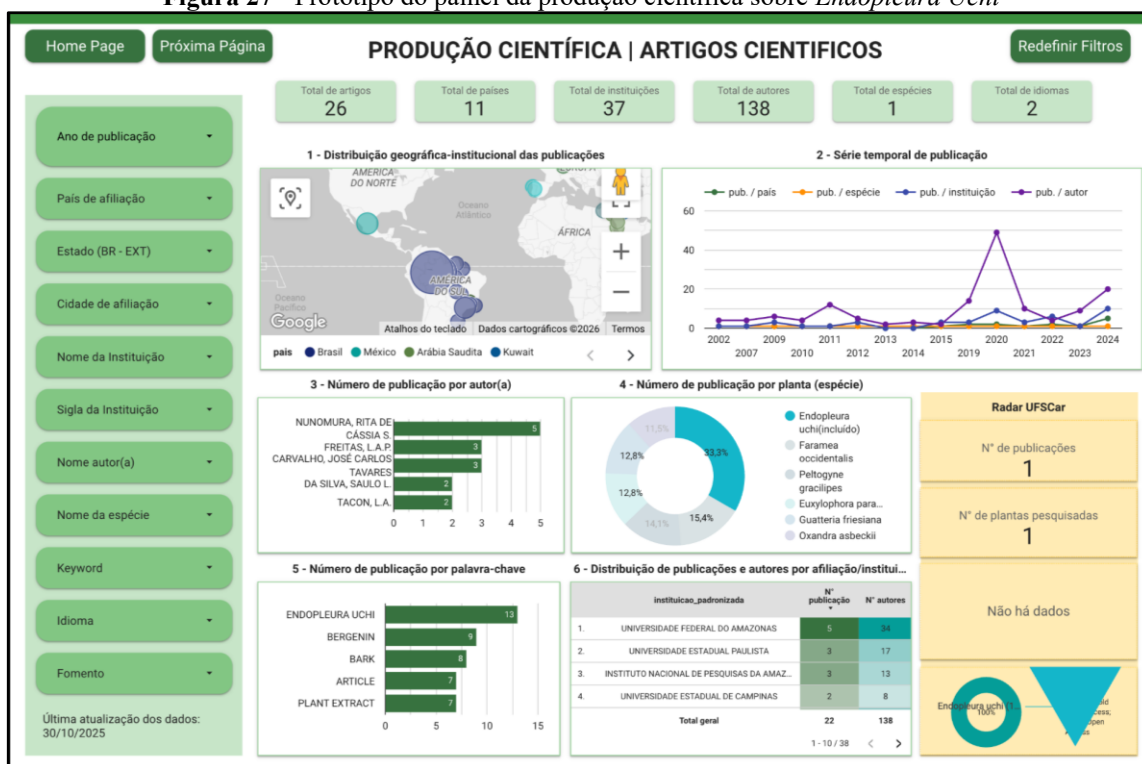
Figura 27 - Protótipo do painel da produção científica sobre Endopleura Uchi

Home Page
Próxima Página
PRODUÇÃO CIENTÍFICA | ARTIGOS CIENTIFICOS
Redefinir Filtros

| Total de artigos | Total de países | Total de instituições | Total de autores | Total de espécies | Total de idiomas |
|---|---|---|---|---|---|
| 26 | 11 | 37 | 138 | 1 | 2 |

Ano de publicação
País de afiliação
Estado (BR - EXT)
Cidade de afiliação
Nome da Instituição
Sigla da Instituição
Nome autor(a)
Nome da espécie
Keyword
Idioma
Fomento
Última atualização dos dados: 30/10/2025

1 - Distribuição geográfica-institucional das publicações
AMÉRICA DO NORTE
Oceano Atlântico
ÁFRICA
AMÉRICA DO SUL
Oceano Pacífico
Google
Atalhos do teclado Dados cartográficos ©2026 Termos
país Brasil México Arábia Saudita Kuwait

2 - Série temporal de publicação
pub. / país pub. / espécie pub. / instituição pub. / autor
60
40
20
0
2002 2007 2009 2010 2011 2012 2013 2014 2015 2019 2020 2021 2022 2023 2024

3 - Número de publicação por autor(a)
NUNOMURA, RITA DE CÁSSIA S. 5
FREITAS, L.A.P. 3
CARVALHO, JOSÉ CARLOS TAVARES 3
DA SILVA, SAULO L. 2
TACON, L.A. 2
0 1 2 3 4 5

4 - Número de publicação por planta (espécie)
11,5%
33,3%
12,8%
12,8%
14,1%
15,4%
Endopleura uchi(incluído)
Faramea occidentalis
Peltogyne gracilipes
Euxylophora para...
Guatteria friesiana
Oxandra asbeckii

Radar UFSCar
N° de publicações
1
N° de plantas pesquisadas
1
Não há dados

5 - Número de publicação por palavra-chave
ENDOPLEURA UCHI 13
BERGENIN 9
BARK 8
ARTICLE 7
PLANT EXTRACT 7
0 5 10 15

6 - Distribuição de publicações e autores por afiliação/instituti...

| | instituicao_padronizada | N° publicação | N° autores |
|---|---|---|---|
| 1. | UNIVERSIDADE FEDERAL DO AMAZONAS | 5 | 34 |
| 2. | UNIVERSIDADE ESTADUAL PAULISTA | 3 | 17 |
| 3. | INSTITUTO NACIONAL DE PESQUISAS DA AMAZ... | 3 | 13 |
| 4. | UNIVERSIDADE ESTADUAL DE CAMPINAS | 2 | 8 |
| | Total geral | 22 | 138 |

1 - 10 / 38

Endopleura uchi (1... 100%